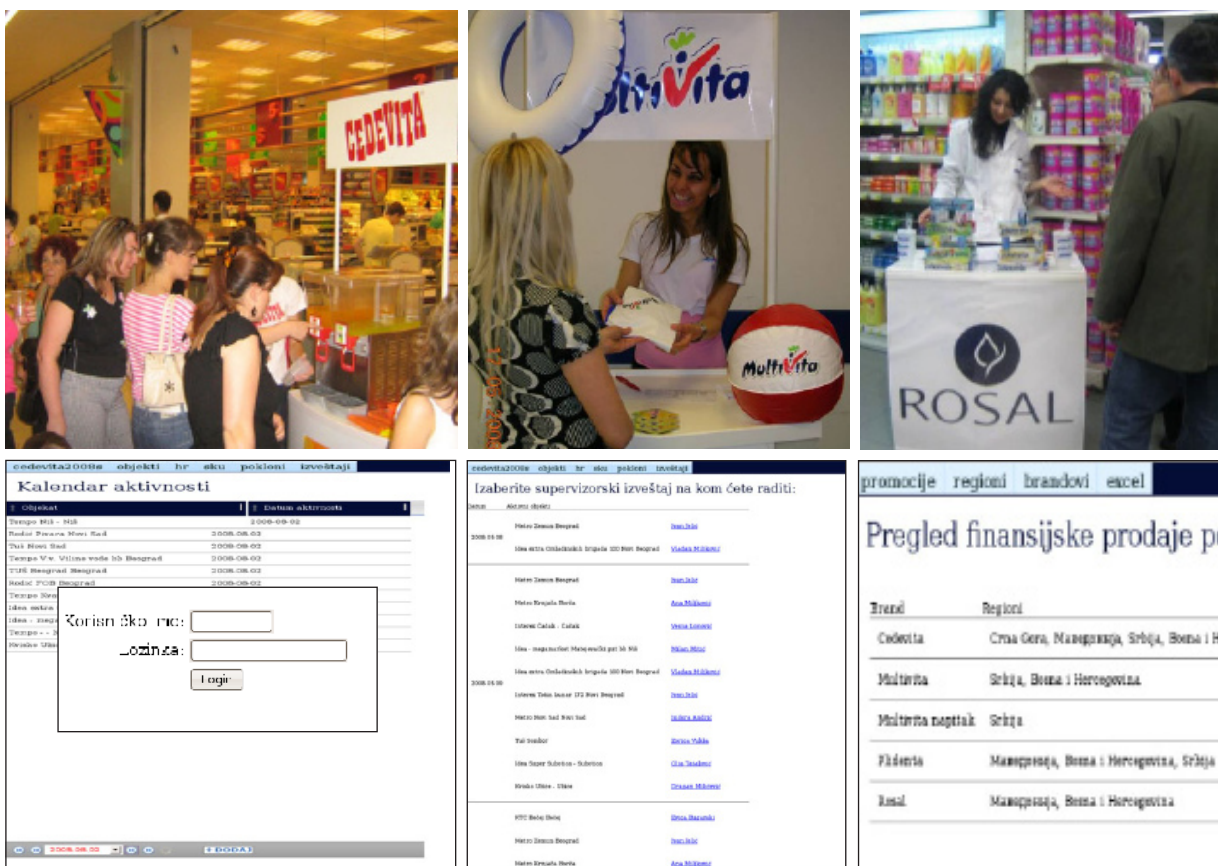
CEDEVITA

MultiVita

MultiVita

ROSAL

cedevita2008e objekti hr sku pokloni izveštaji

Kalendar aktivnosti

| Objekat | Datum aktivnosti |
|---|---|
| Tempo Niš - Niš | 2008-08-02 |
| Rodić Pinara Novi Sad | 2008-08-03 |
| Tui Novi Sad | 2008-08-03 |
| Tempo V.v. Vilima vade kb Beograd | 2008-08-02 |
| TUŠ Beograd Beograd | 2008-08-02 |
| Rodić POB Beograd | 2008-08-02 |
| Tempo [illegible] | |
| Idea extra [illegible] | |
| Idea - mega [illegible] | |
| Tempo - - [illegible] | |
| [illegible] | |

Korisničko ime:

Lozinka:

Login

2008-08-02

DODAJ

cedevita2008e objekti hr sku pokloni izveštaji

Izaberite supervizorski izveštaj na kom ćete raditi:

Datum Aktivni objekti

2008.05.08

Metro Zemun Beograd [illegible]

Idea extra Omladinskih brigada 100 Novi Beograd Vladan Milikević

Metro Zemun Beograd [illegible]

Metro Krnjača Borča Ana Milković

Interex Čačak - Čačak Vesna Lomović

Idea - megamarket Mašinovića put bb Niš Milan Mitić

Idea extra Omladinskih brigada 100 Novi Beograd Vladan Milikević

2008.05.09

Interex Tenis bazar 172 Novi Beograd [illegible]

Metro Novi Sad Novi Sad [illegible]

Tus Sombor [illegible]

Idea Super Subotica - Subotica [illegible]

Kruška Užice - Užice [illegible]

STC Bebe Beleg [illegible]

Metro Zemun Beograd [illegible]

Metro Krnjača Borča Ana Milković

promocije regioni brandovi excel

Pregled finansijske prodaje p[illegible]

| Brand | Regioni |
|---|---|
| Cedevita | Crna Gora, Makedonija, Srbija, Bosna i H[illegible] |
| Multivita | Srbija, Bosna i Hercegovina |
| Multivita napitak | Srbija |
| Fludenta | Makedonija, Bosna i Hercegovina, Srbija |
| Rosal | Makedonija, Bosna i Hercegovina |